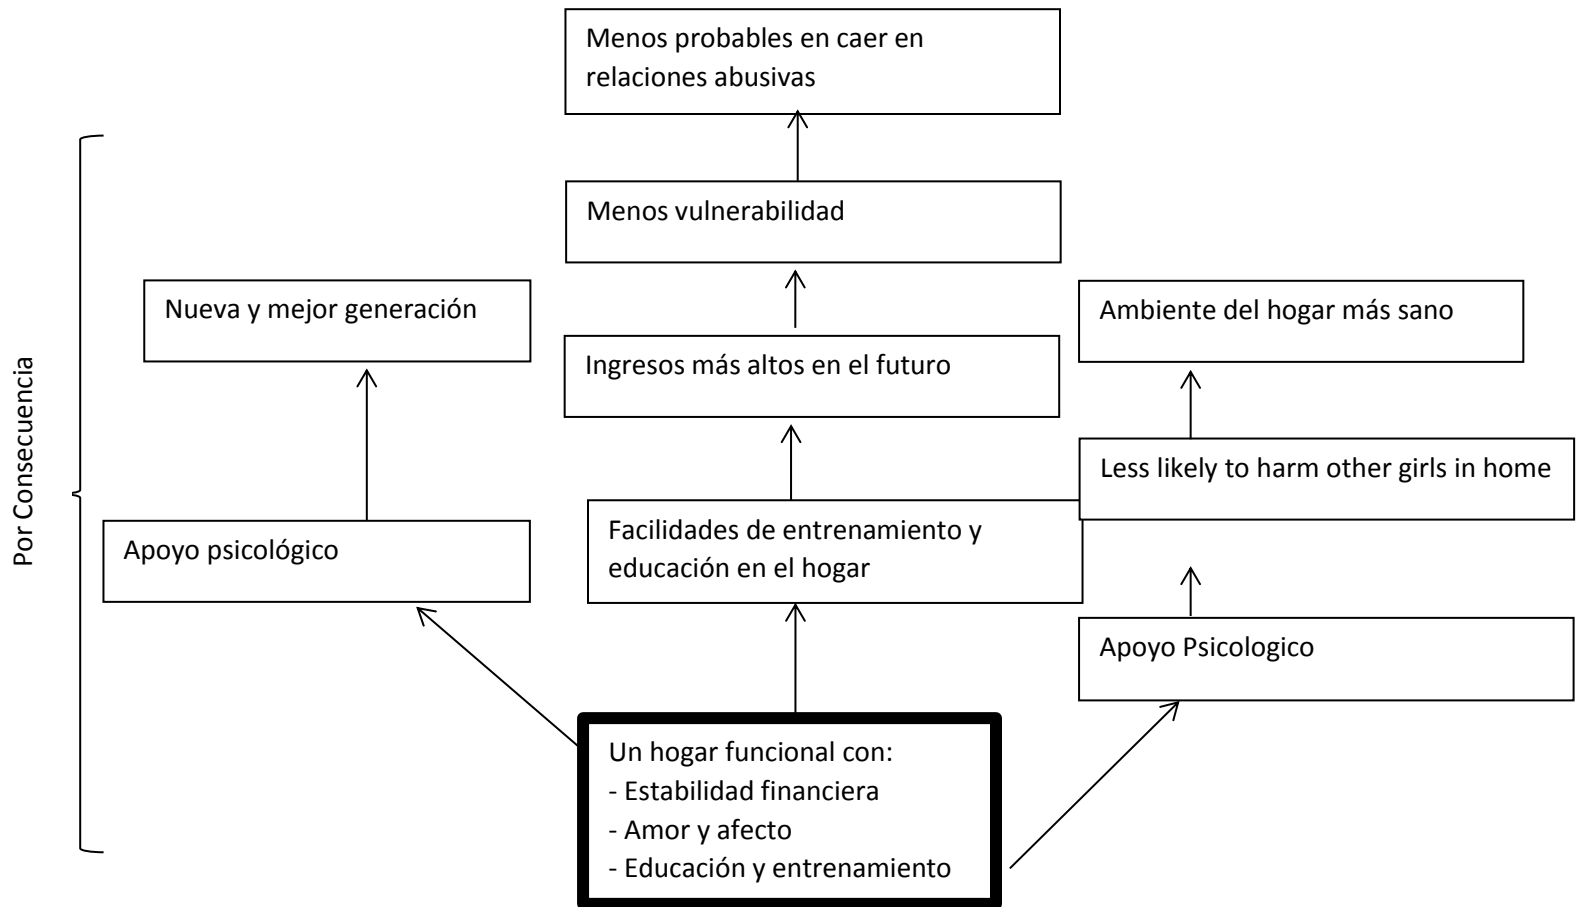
Menos probables en caer en relaciones abusivas

Menos vulnerabilidad

Nueva y mejor generación

Ingresos más altos en el futuro

Ambiente del hogar más sano

Por Consecuencia

Less likely to harm other girls in home

Apoyo psicológico

Facilidades de entrenamiento y educación en el hogar

Apoyo Psicologico

Un hogar funcional con:
- Estabilidad financiera
- Amor y afecto
- Educación y entrenamiento